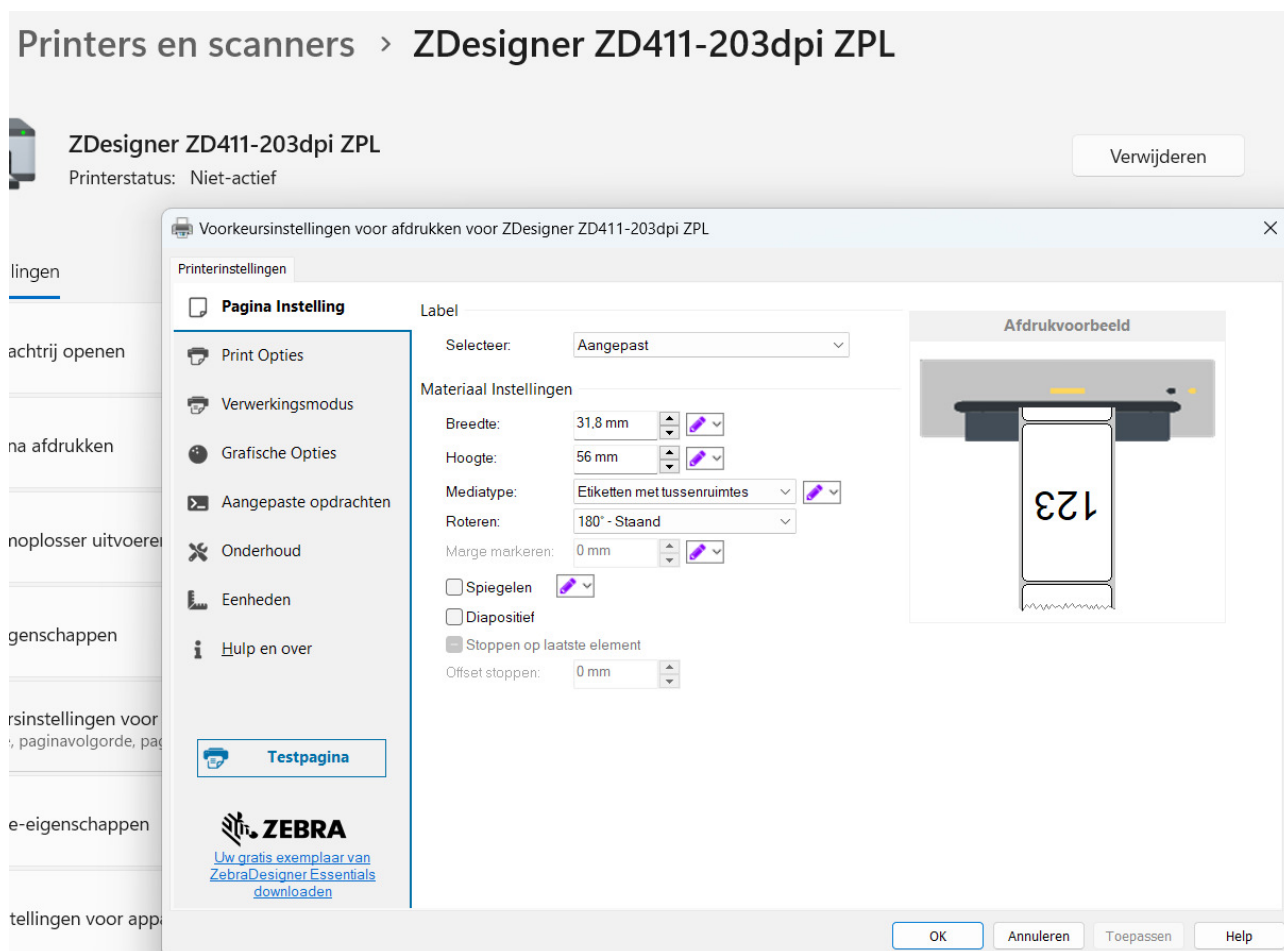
Printers en scanners › ZDesigner ZD411-203dpi ZPL

ZDesigner ZD411-203dpi ZPL
Printerstatus: Niet-actief

Verwijderen

llingen

achtrij openen

na afdrukken

noplosser uitvoere

genschappen

rsinstellingen voor
, paginavolgorde, pag

e-eigenschappen

tellingen voor app

Voorkeursinstellingen voor afdrukken voor ZDesigner ZD411-203dpi ZPL

Printerinstellingen

Pagina Instelling
Print Opties
Verwerkingsmodus
Grafische Opties
Aangepaste opdrachten
Onderhoud
Eenheden
Hulp en over

Testpagina

ZEBRA
Uw gratis exemplaar van ZebraDesigner Essentials downloaden

Label
Selecteer: Aangepast

Materiaal Instellingen
Breedte: 31,8 mm
Hoogte: 56 mm
Mediatype: Etiketten met tussenruimtes
Roteren: 180° - Staand
Marge markeren: 0 mm
Spiegelen
Diapositief
Stoppen op laatste element
Offset stoppen: 0 mm

Afdrukvoorbeeld
123

OK Annuleren Toepassen Help